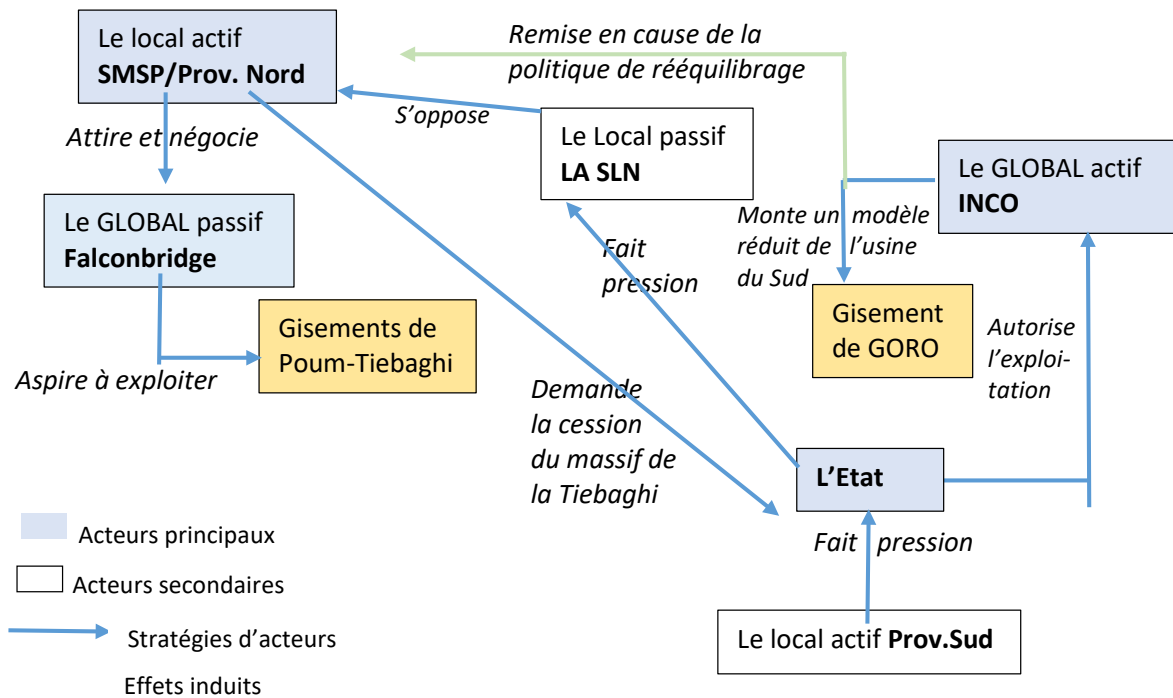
Le local actif
**SMSP/Prov. Nord**

Remise en cause de la politique de rééquilibrage

S'oppose

Le Local passif
**LA SLN**

Attire et négocie

Le GLOBAL actif
**INCO**

Le GLOBAL passif
**Falconbridge**

Monte un modèle réduit de l'usine du Sud

Fait pression

Gisements de Poum-Tiebaghi

Gisement de GORO

Autorise l'exploitation

Aspire à exploiter

Demande la cession du massif de la Tiebaghi

**L'Etat**

Acteurs principaux

Fait pression

Acteurs secondaires

Stratégies d'acteurs

Le local actif **Prov.Sud**

Effets induits